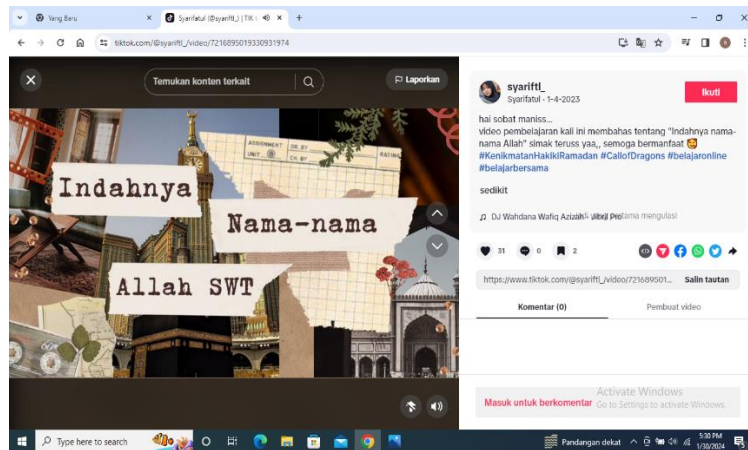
Yang Baru
Syarifatul (@syarifti_) | TIK
tiktok.com/@syarifti_/video/7216895019330931974

Temukan konten terkait
Laporkan

ASSIGNMENT
UNIT
Indahnya
Nama-nama
Allah SWT

syarifti_
Syarifatul · 1-4-2023
Ikuti

hai sobat maniss...
video pembelajaran kali ini membahas tentang "Indahnya nama-nama Allah" simak teruss yaa,, semoga bermanfaat 🥰
#KenikmatanHakikiRamadan #CallofDragons #belajaronline #belajarbersama

sedikit

♫ DJ Wahdana Wafiq Azizah - Jibril Pratama mengulasi

31
0
2

https://www.tiktok.com/@syarifti_/video/721689501...
Salin tautan

Komentar (0)
Pembuat video

Masuk untuk berkomentar
Activate Windows
Go to Settings to activate Windows.

Type here to search
Pandangan dekat
5:30 PM
1/30/2024